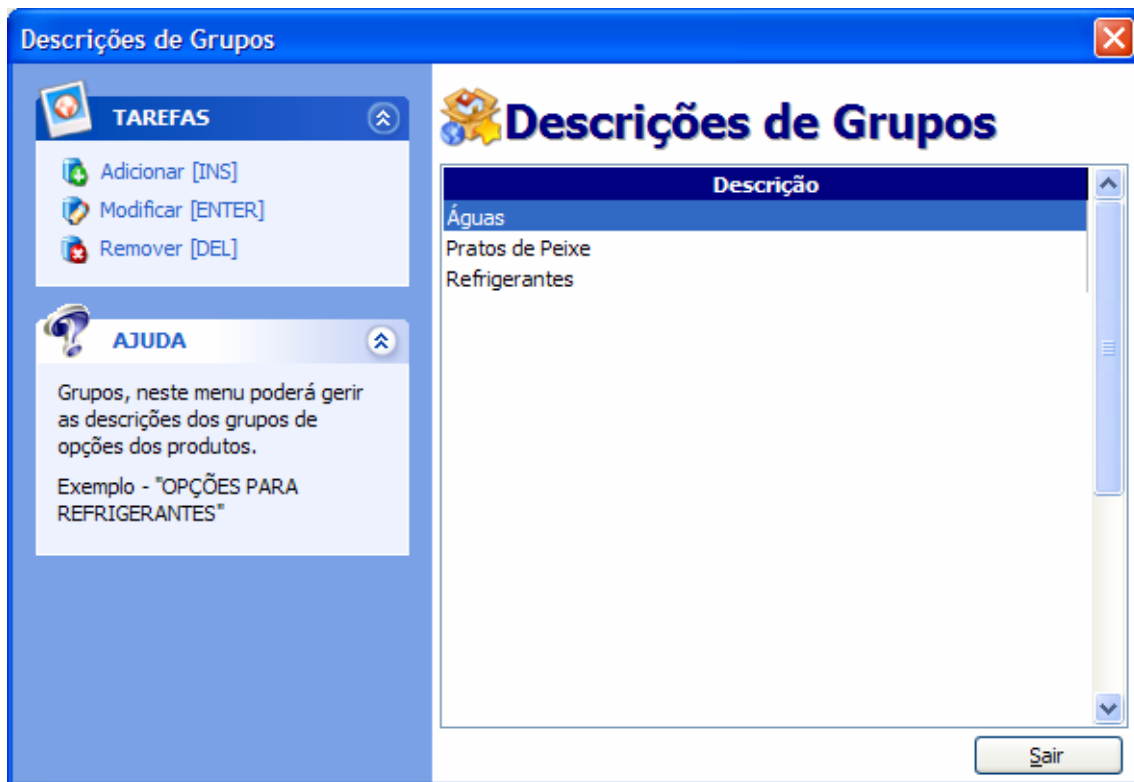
Descrições de Grupos

TAREFAS

Adicionar [INS]
Modificar [ENTER]
Remover [DEL]

AJUDA

Grupos, neste menu poderá gerir as descrições dos grupos de opções dos produtos.

Exemplo - "OPÇÕES PARA REFRIGERANTES"

Descrições de Grupos

| Descrição |
|---|
| Águas |
| Pratos de Peixe |
| Refrigerantes |

Sair